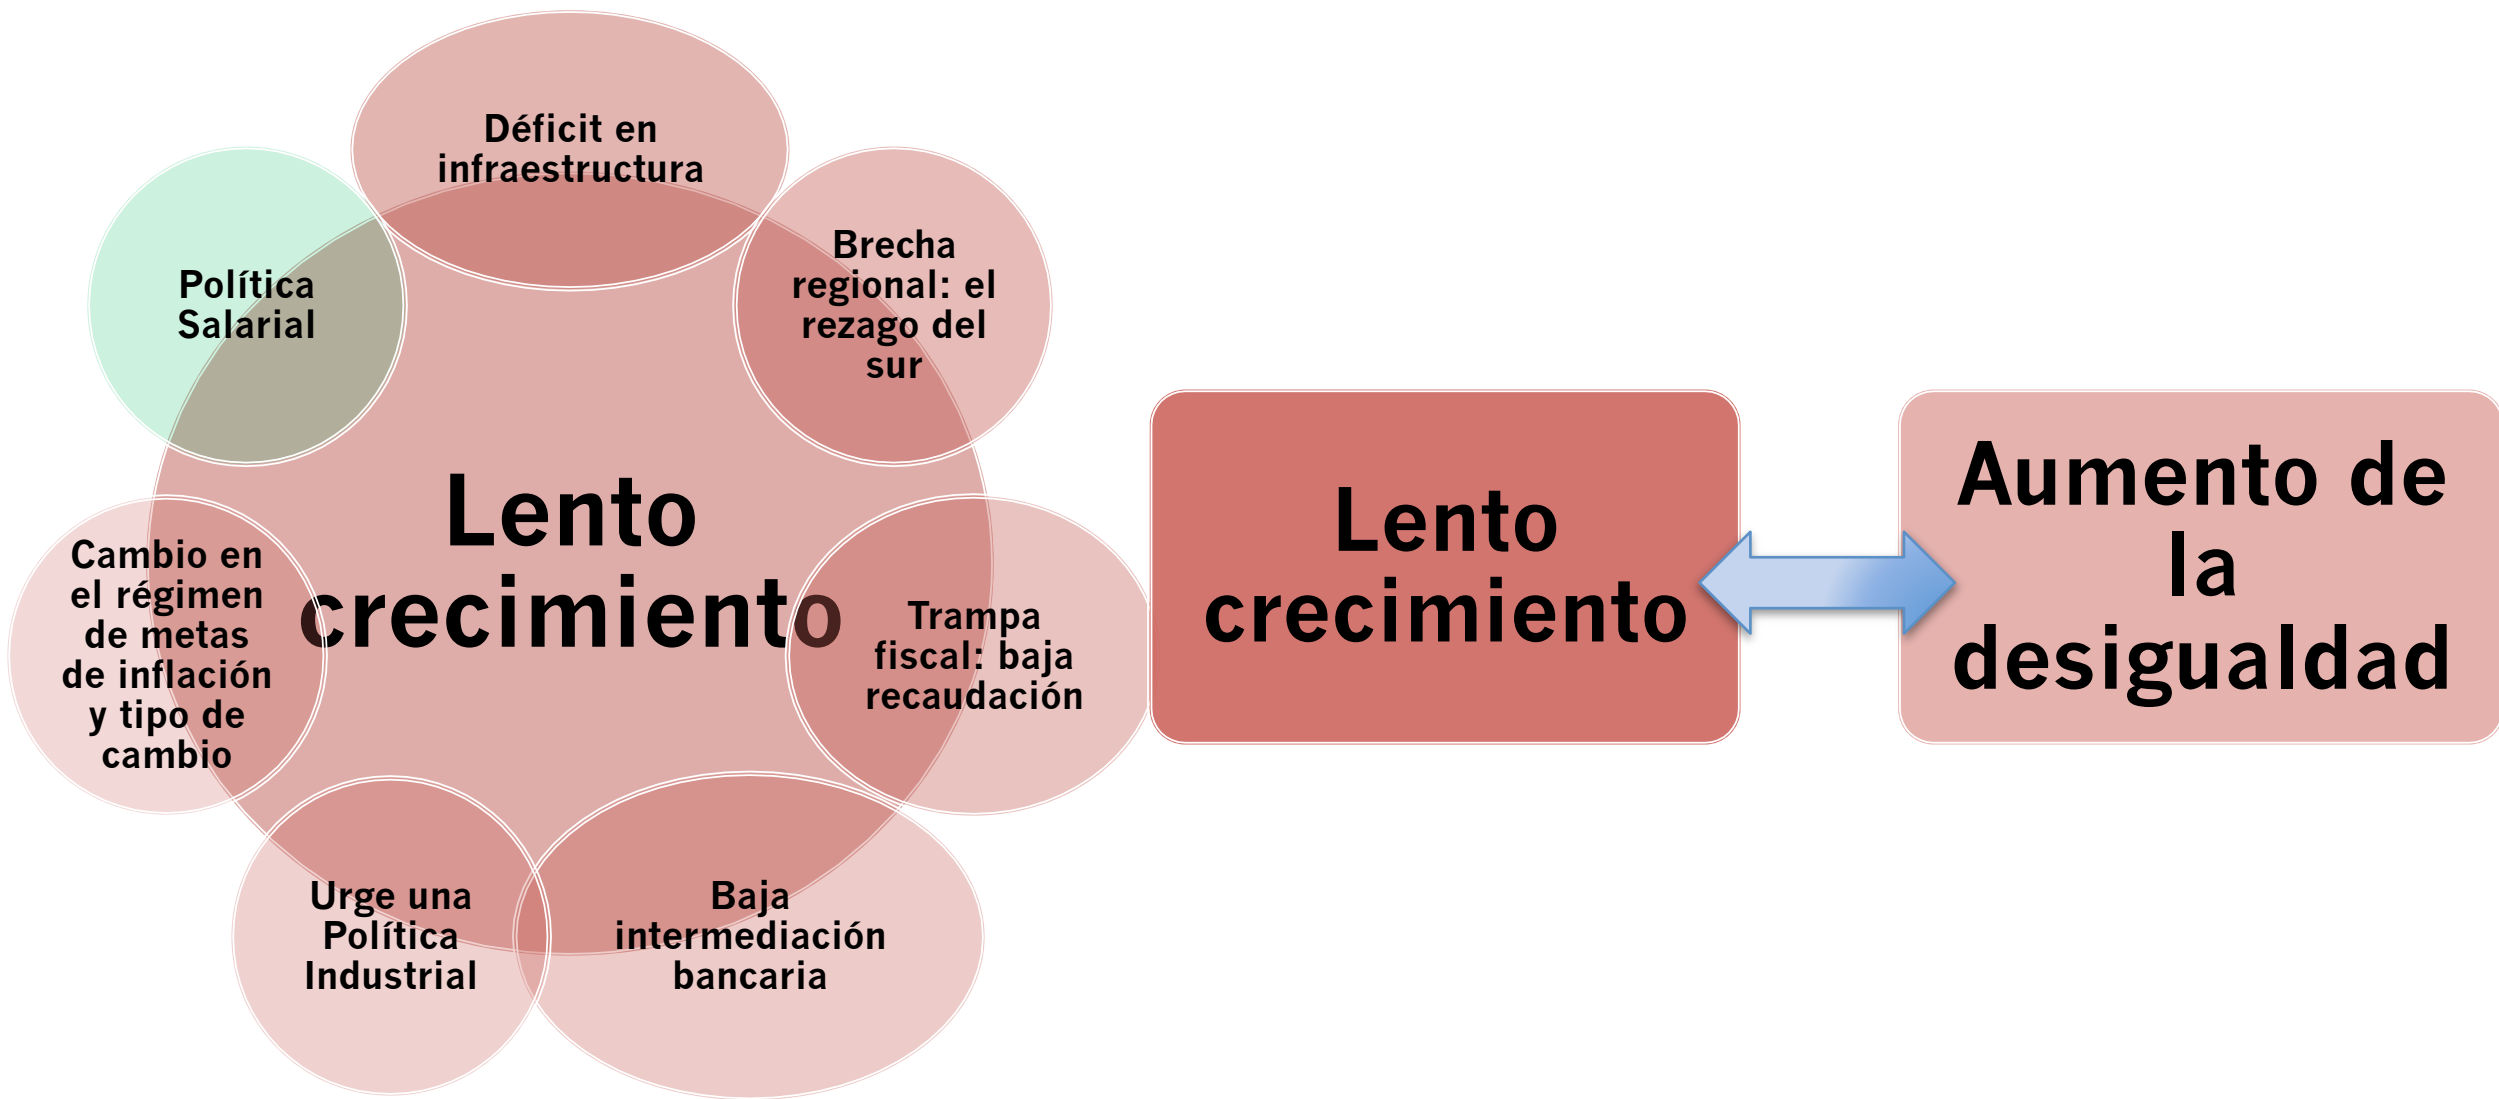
Déficit en infraestructura

Política Salarial

Brecha regional: el rezago del sur

Lento crecimiento

Cambio en el régimen de metas de inflación y tipo de cambio

Trampa fiscal: baja recaudación

Urge una Política Industrial

Baja intermediación bancaria

Lento crecimiento

Aumento de la desigualdad